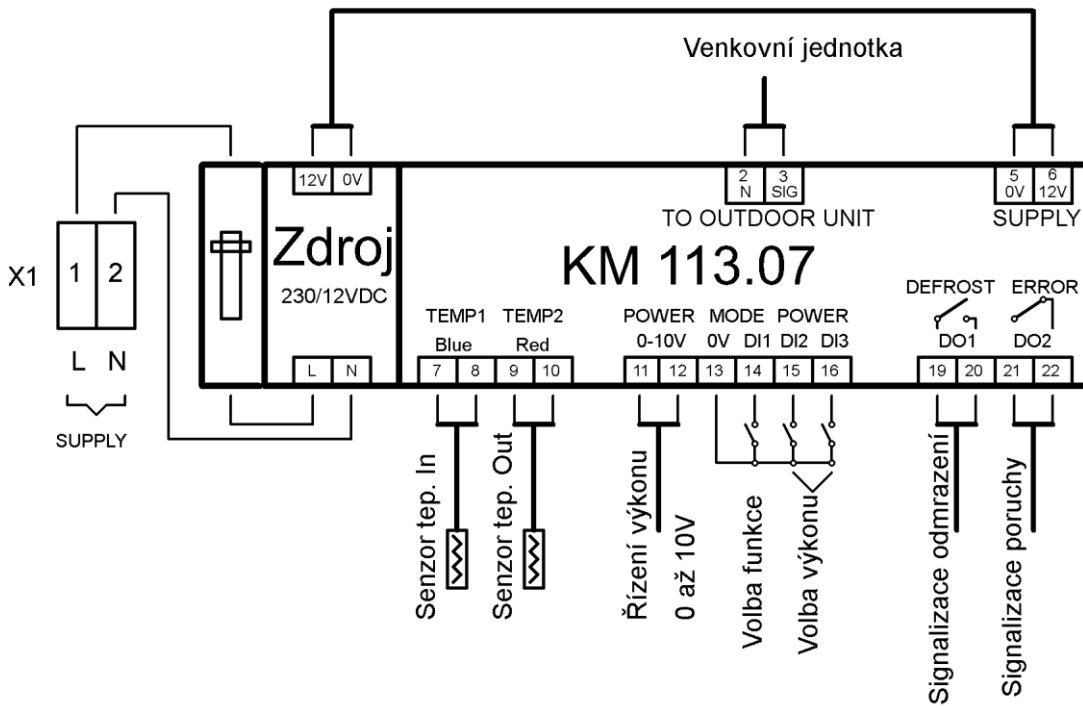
Venkovní jednotka

X1
1 2
L N
SUPPLY

12V 0V
Zdroj
230/12VDC
L N

2 N
3 SIG
TO OUTDOOR UNIT

5 0V
6 12V
SUPPLY

KM 113.07

TEMP1 Blue
TEMP2 Red
7 8 9 10

POWER 0-10V
11 12

MODE 0V DI1
POWER DI2 DI3
13 14 15 16

DEFROST DO1
ERROR DO2
19 20 21 22

Senzor tep. In
Senzor tep. Out
Řízení výkonu
0 až 10V
Volba funkce
Volba výkonu
Signalizace odmrazení
Signalizace poruchy